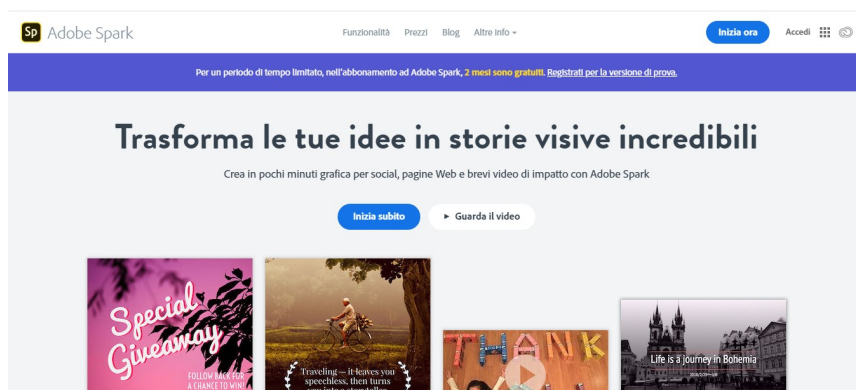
Sp Adobe Spark

Funzionalità Prezzi Blog Altre info

Inizia ora

Accedi

Per un periodo di tempo limitato, nell'abbonamento ad Adobe Spark, 2 mesi sono gratuiti. Registrati per la versione di prova.

Trasforma le tue idee in storie visive incredibili

Crea in pochi minuti grafica per social, pagine Web e brevi video di impatto con Adobe Spark

Inizia subito

► Guarda il video

Special Giveaway

FOLLOW BACK FOR A CHANCE TO WIN!

Traveling — it leaves you speechless, then turns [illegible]

THANK

Life is a journey in Bohemia